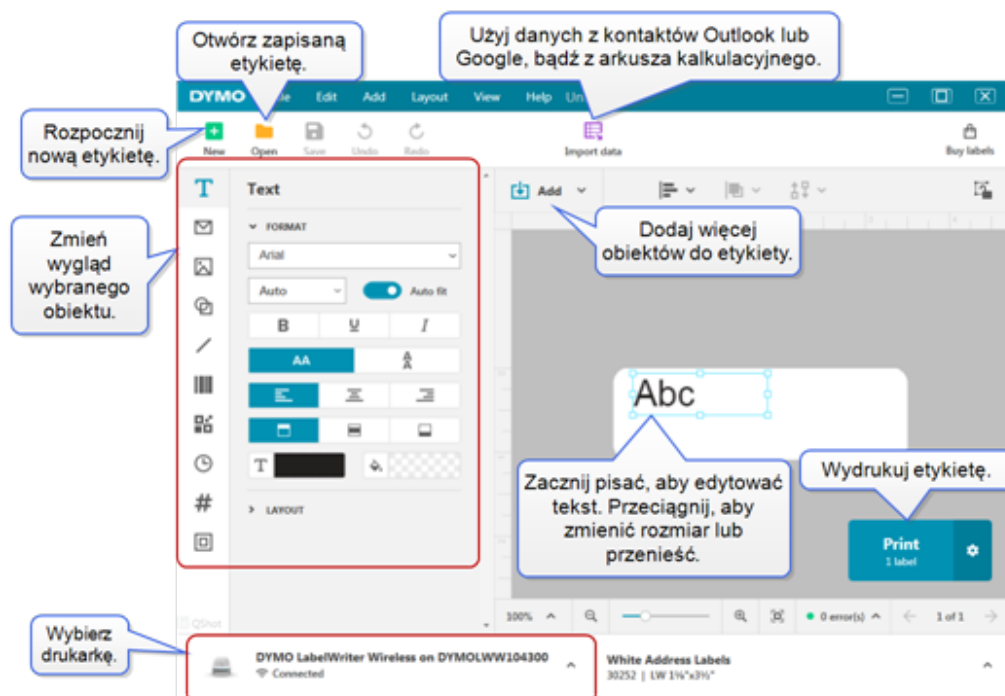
Otwórz zapisaną etykietę.

Użyj danych z kontaktów Outlook lub Google, bądź z arkusza kalkulacyjnego.

DYMO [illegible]le Edit Add Layout View Help Un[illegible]

Rozpocznij nową etykietę.

New Open Save Undo Redo

Import data

Buy labels

Zmień wygląd wybranego obiektu.

Text

FORMAT

Arial

Auto

Auto fit

B U I

AA

Add

Dodaj więcej obiektów do etykiety.

Abc

Zacznij pisać, aby edytować tekst. Przeciągnij, aby zmienić rozmiar lub przenieść.

Wydrukuj etykietę.

Print
1 label

LAYOUT

QShot

100%

0 error(s)

1 of 1

Wybierz drukarkę.

DYMO LabelWriter Wireless on DYMOLWW104300
Connected

White Address Labels
30252 | LW 1⅛"x3½"